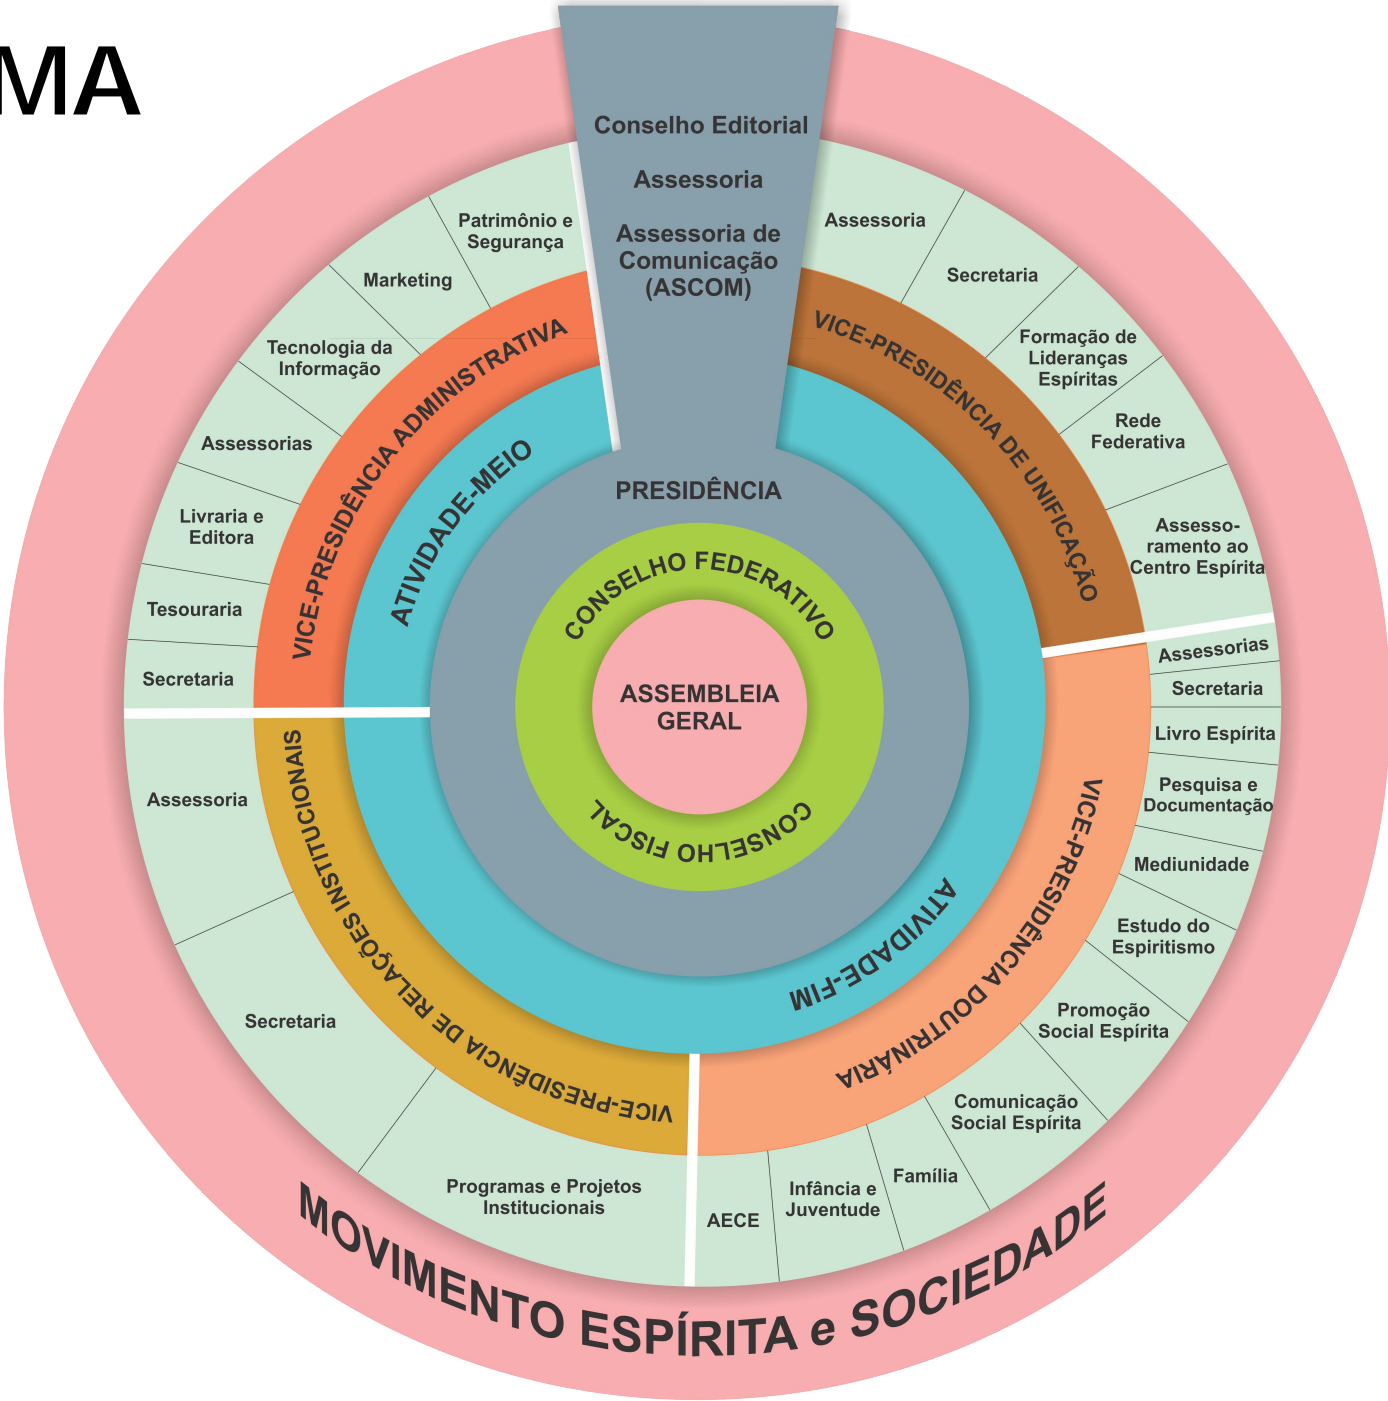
MA

Conselho Editorial

Assessoria

Assessoria de Comunicação (ASCOM)

PRESIDÊNCIA

CONSELHO FEDERATIVO

ASSEMBLEIA GERAL

CONSELHO FISCAL

ATIVIDADE-MEIO

ATIVIDADE-FIM

VICE-PRESIDÊNCIA ADMINISTRATIVA

Patrimônio e Segurança

Marketing

Tecnologia da Informação

Assessorias

Livraria e Editora

Tesouraria

Secretaria

VICE-PRESIDÊNCIA DE UNIFICAÇÃO

Assessoria

Secretaria

Formação de Lideranças Espíritas

Rede Federativa

Assessoramento ao Centro Espírita

VICE-PRESIDÊNCIA DOUTRINÁRIA

Assessorias

Secretaria

Livro Espírita

Pesquisa e Documentação

Mediunidade

Estudo do Espiritismo

Promoção Social Espírita

Comunicação Social Espírita

Família

Infância e Juventude

AECE

VICE-PRESIDÊNCIA DE RELAÇÕES INSTITUCIONAIS

Assessoria

Secretaria

Programas e Projetos Institucionais

MOVIMENTO ESPÍRITA e SOCIEDADE